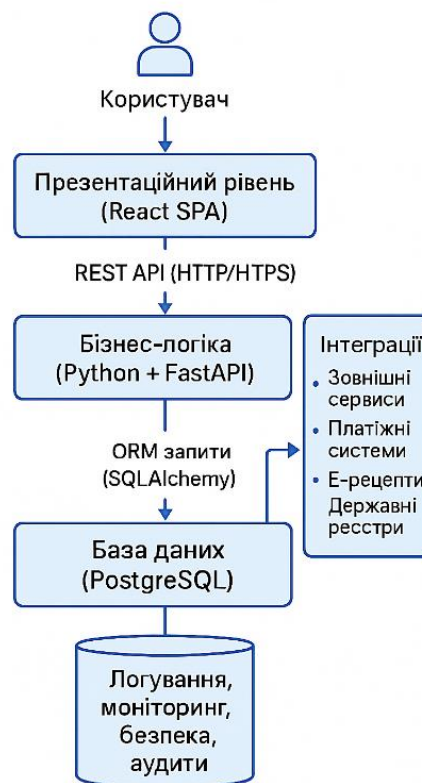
Користувач

Презентаційний рівень
(React SPA)

REST API (HTTP/HTPS)

Бізнес-логіка
(Python + FastAPI)

ORM запити
(SQLAlchemy)

База даних
(PostgreSQL)

Інтеграції
• Зовнішні сервиси
• Платіжні системи
• Е-рецепти Державні реєстри

Логування, моніторинг, безпека, аудити